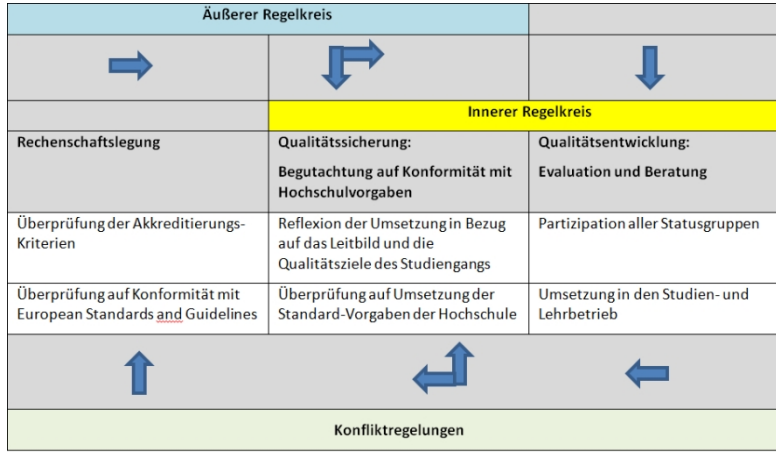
| Äußerer Regelkreis | | |
|---|---|---|
| | | |
| | Innerer Regelkreis | |
| Rechenschaftslegung | Qualitätssicherung: Begutachtung auf Konformität mit Hochschulvorgaben | Qualitätsentwicklung: Evaluation und Beratung |
| Überprüfung der Akkreditierungs-Kriterien | Reflexion der Umsetzung in Bezug auf das Leitbild und die Qualitätsziele des Studiengangs | Partizipation aller Statusgruppen |
| Überprüfung auf Konformität mit European Standards and Guidelines | Überprüfung auf Umsetzung der Standard-Vorgaben der Hochschule | Umsetzung in den Studien- und Lehrbetrieb |
| | | |
| Konfliktregelungen | | |